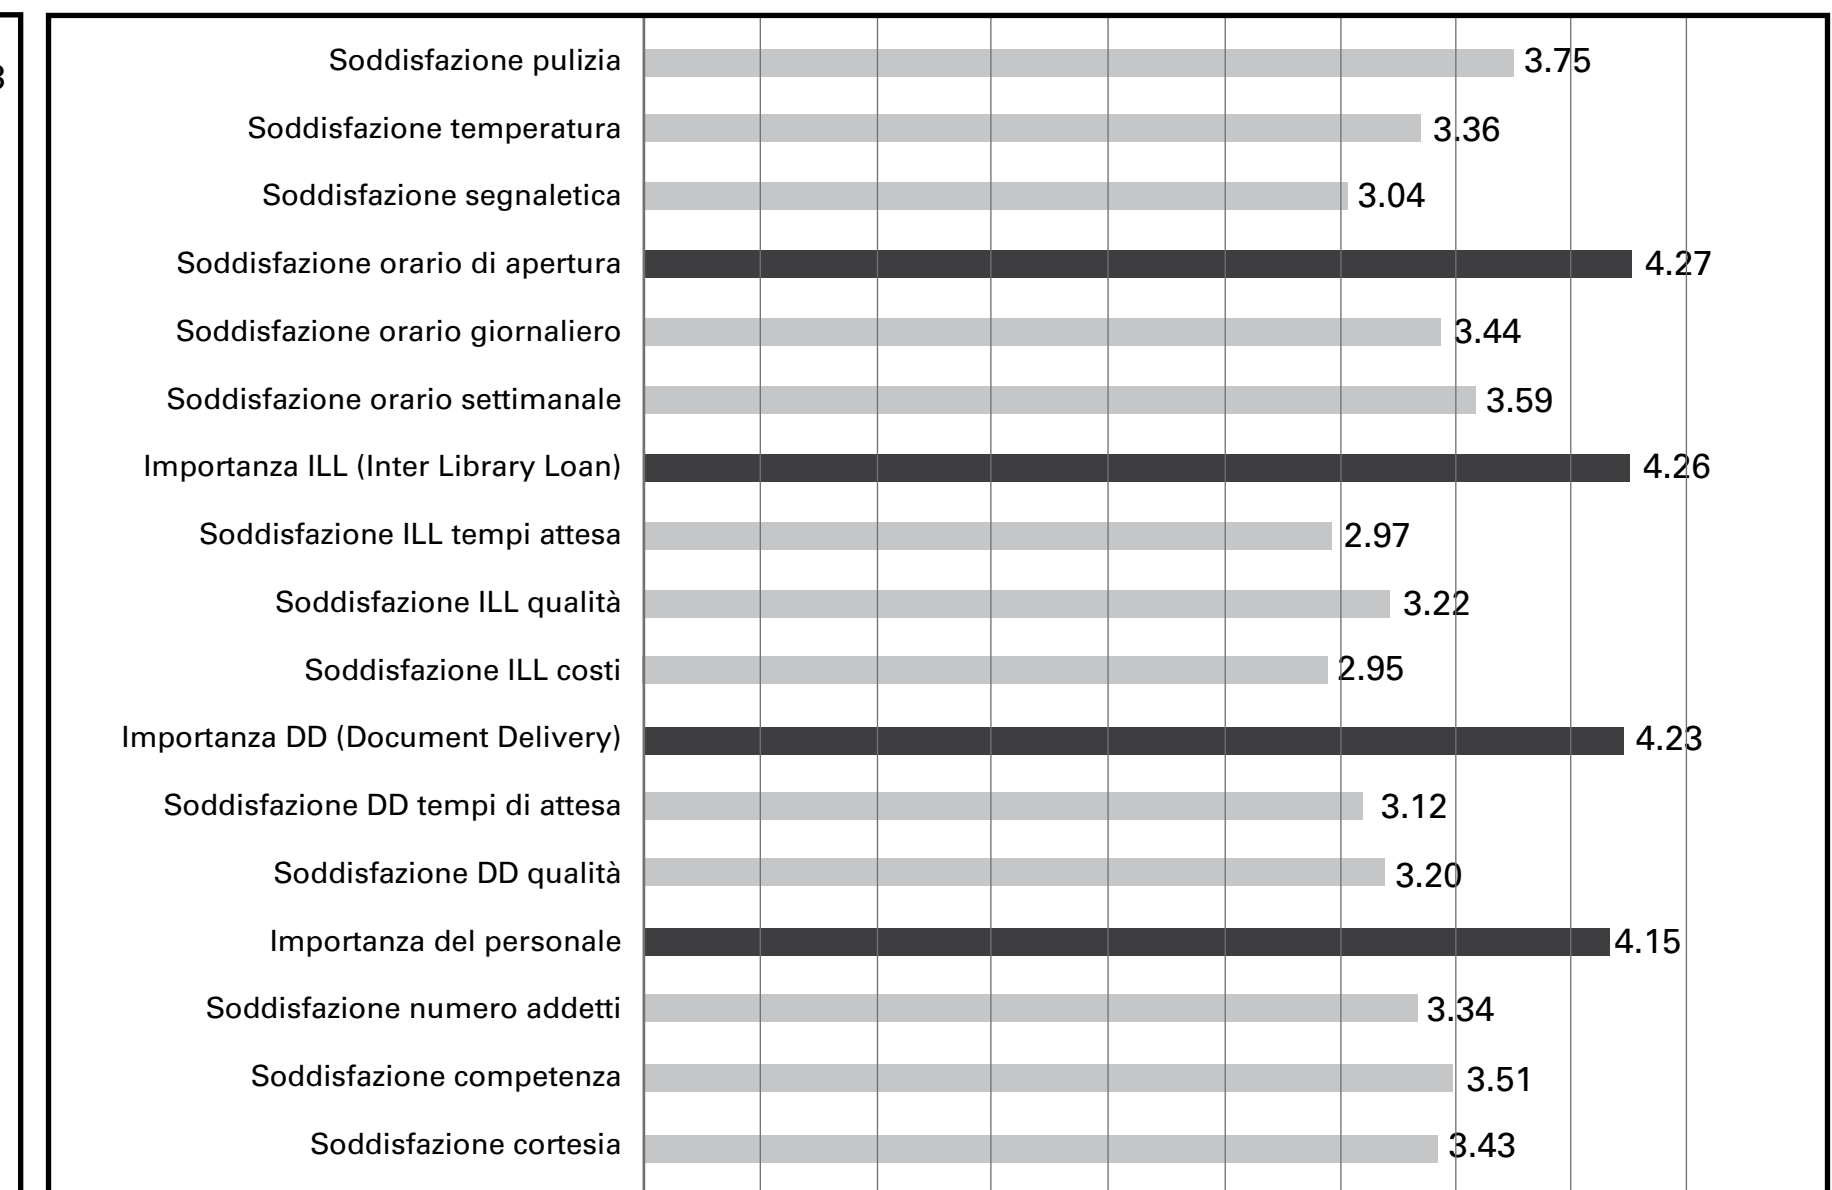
3

Soddisfazione pulizia 3.75
Soddisfazione temperatura 3.36
Soddisfazione segnaletica 3.04
Soddisfazione orario di apertura 4.27
Soddisfazione orario giornaliero 3.44
Soddisfazione orario settimanale 3.59
Importanza ILL (Inter Library Loan) 4.26
Soddisfazione ILL tempi attesa 2.97
Soddisfazione ILL qualità 3.22
Soddisfazione ILL costi 2.95
Importanza DD (Document Delivery) 4.23
Soddisfazione DD tempi di attesa 3.12
Soddisfazione DD qualità 3.20
Importanza del personale 4.15
Soddisfazione numero addetti 3.34
Soddisfazione competenza 3.51
Soddisfazione cortesia 3.43